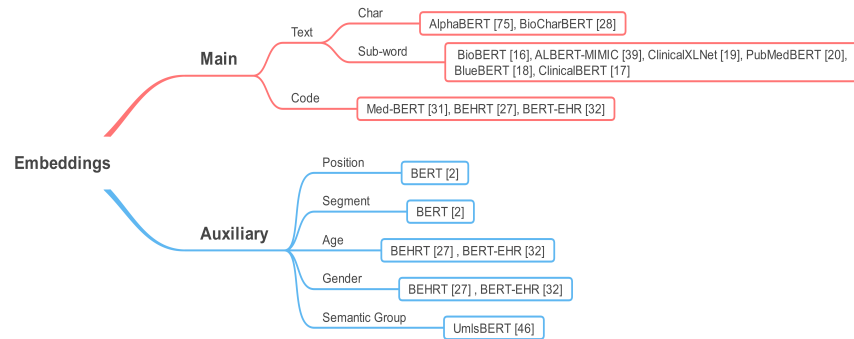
Embeddings

Main

Text

Char

AlphaBERT [75], BioCharBERT [28]

Sub-word

BioBERT [16], ALBERT-MIMIC [39], ClinicalXLNet [19], PubMedBERT [20], BlueBERT [18], ClinicalBERT [17]

Code

Med-BERT [31], BEHRT [27], BERT-EHR [32]

Auxiliary

Position

BERT [2]

Segment

BERT [2]

Age

BEHRT [27] , BERT-EHR [32]

Gender

BEHRT [27] , BERT-EHR [32]

Semantic Group

UmlsBERT [46]